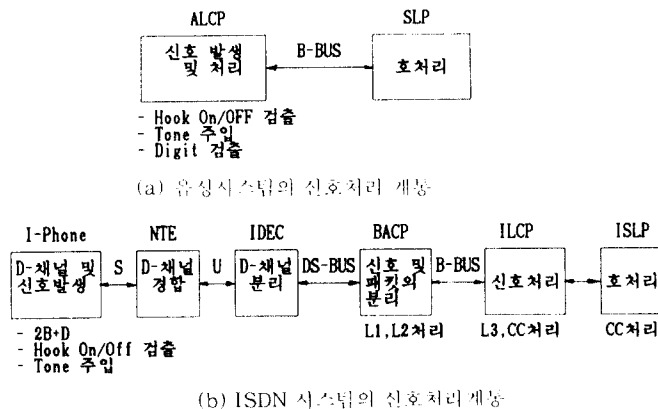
ALCP

SLP

신호 발생 및 처리

B-BUS

호처리

- Hook On/OFF 검출
- Tone 주입
- Digit 검출

(a) 음성시스템의 신호처리 계통

I-Phone

NTE

IDEC

BACP

ILCP

ISLP

D-채널 및 신호발생

S

D-채널 결합

U

D-채널 분리

DS-BUS

신호 및 패킷의 분리

B-BUS

신호처리

호처리

- 2B+D
- Hook On/Off 검출
- Tone 주입

L1,L2처리

L3,CC처리

CC처리

(b) ISDN 시스템의 신호처리 계통